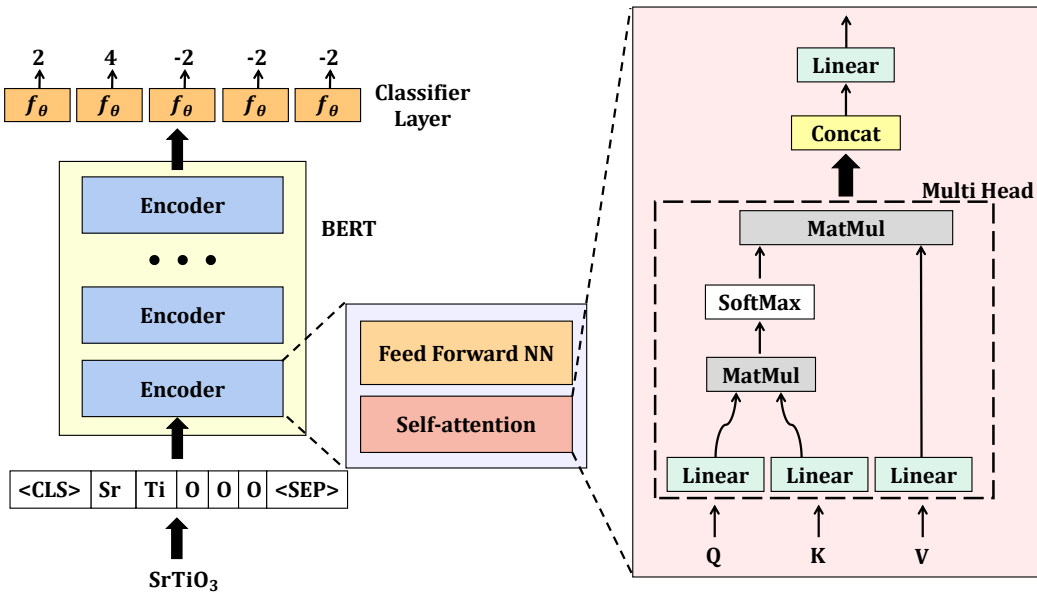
2 4 -2 -2 -2

$f_\theta$ $f_\theta$ $f_\theta$ $f_\theta$ $f_\theta$

Classifier Layer

Encoder

• • •

Encoder

Encoder

BERT

| <CLS> | Sr | Ti | O | O | O | <SEP> |
|---|---|---|---|---|---|---|

$SrTiO_3$

Feed Forward NN

Self-attention

Linear

Concat

Multi Head

MatMul

SoftMax

MatMul

Linear

Linear

Linear

Q

K

V